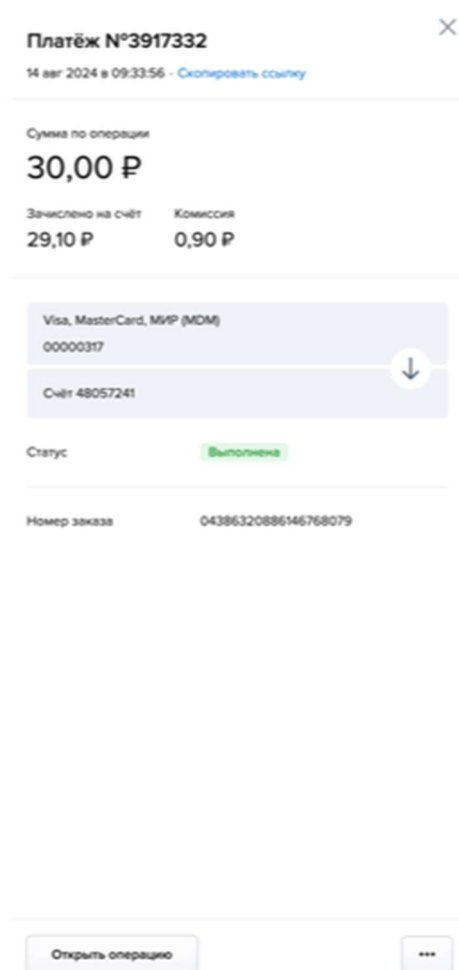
Платёж №3917332

14 авг 2024 в 09:33:56 · Скопировать ссылку

Сумма по операции

30,00 ₽

Зачислено на счёт
29,10 ₽

Комиссия
0,90 ₽

Visa, MasterCard, МИР (MDM)
00000317

Счёт 48057241

Статус
Выполнена

Номер заказа
04386320886146768079

Открыть операцию

•••